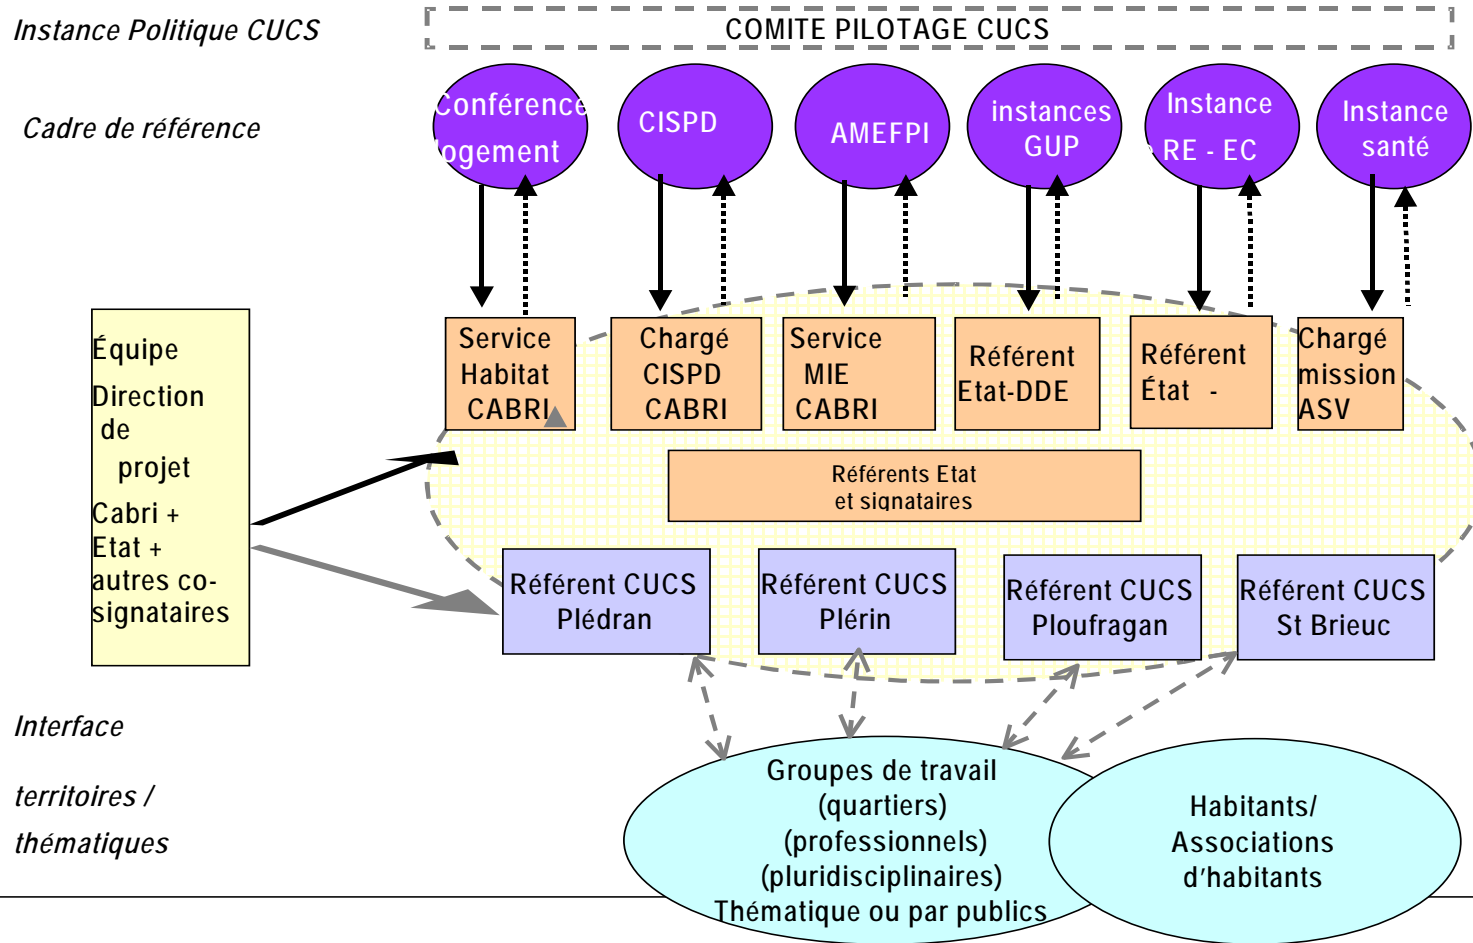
Instance Politique CUCS

COMITE PILOTAGE CUCS

Cadre de référence

Conférence logement

CISPD

AMEFPI

instances GUP

Instance RE - EC

Instance santé

Service Habitat CABRI

Chargé CISPD CABRI

Service MIE CABRI

Référent Etat-DDE

Référent État -

Chargé mission ASV

Équipe Direction de projet Cabri + Etat + autres co-signataires

Référents Etat et signataires

Référent CUCS Plédran

Référent CUCS Plérin

Référent CUCS Ploufragan

Référent CUCS St Brieuc

Interface

territoires / thématiques

Groupes de travail (quartiers) (professionnels) (pluridisciplinaires) Thématique ou par publics

Habitants/ Associations d'habitants